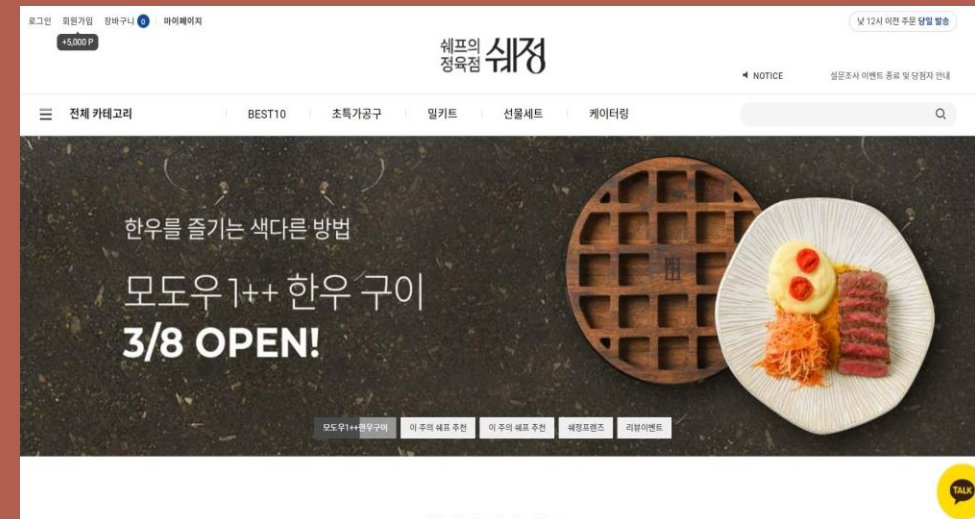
로그인 회원가입 장바구니 0 마이페이지

+5,000 P

쉐프의 정육점 쉐정

낮 12시 이전 주문 당일 발송

◀ NOTICE 설문조사 이벤트 종료 및 당첨자 안내

전체 카테고리 BEST10 초특가공구 밀키트 선물세트 케이터링

한우를 즐기는 색다른 방법

모도우 1++ 한우 구이

3/8 OPEN!

모도우1++한우구이 이 주의 쉐프 추천 이 주의 쉐프 추천 쉐정프렌즈 리뷰이벤트

TALK